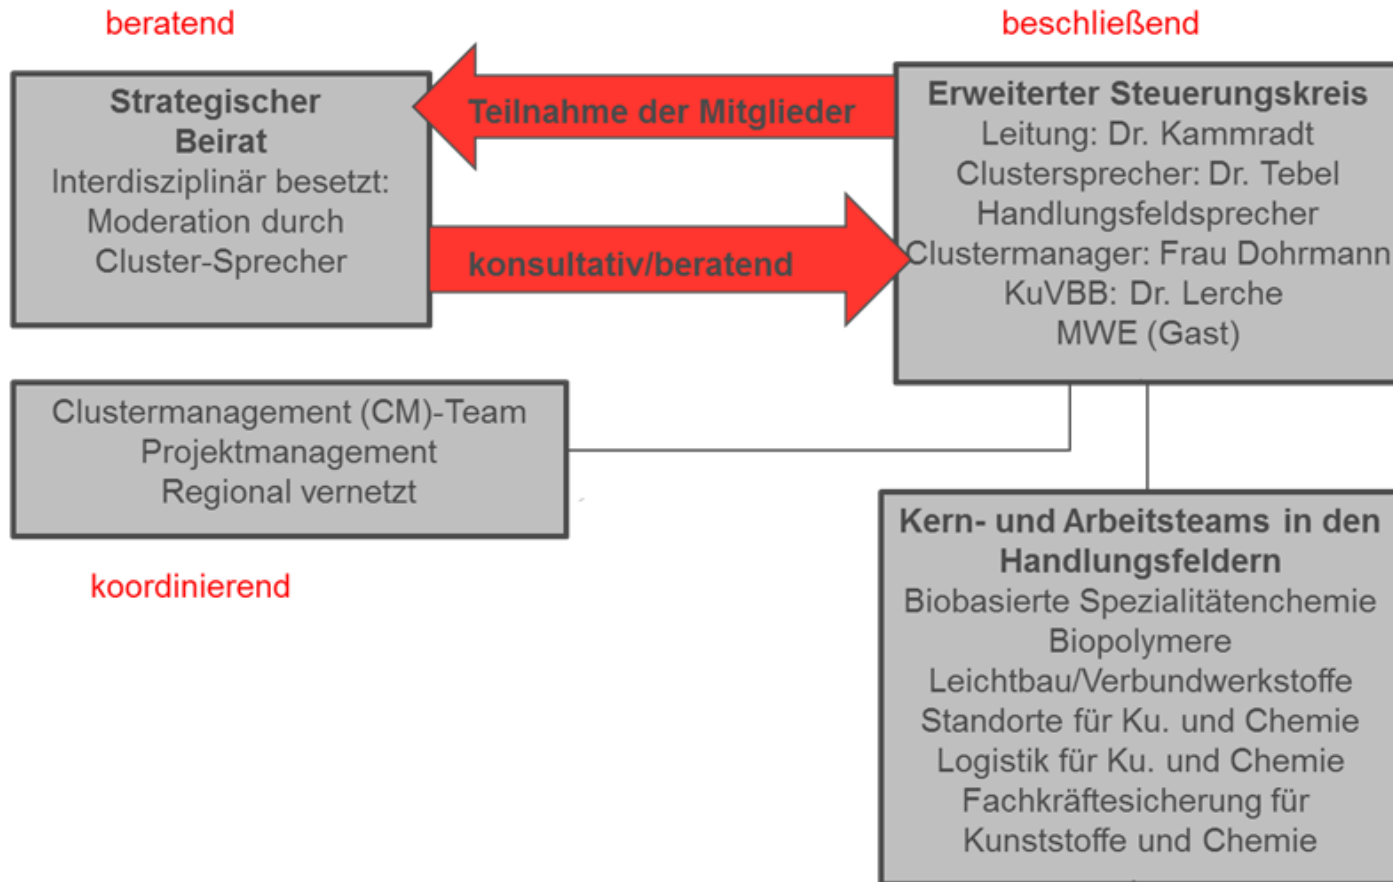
beratend

beschließend

Strategischer Beirat
Interdisziplinär besetzt:
Moderation durch
Cluster-Sprecher

Teilnahme der Mitglieder

konsultativ/beratend

Erweiterter Steuerungskreis
Leitung: Dr. Kammradt
Clustersprecher: Dr. Tebel
Handlungsfeldsprecher
Clustermanager: Frau Dohrmann
KuVBB: Dr. Lerche
MWE (Gast)

Clustermanagement (CM)-Team
Projektmanagement
Regional vernetzt

koordinierend

Kern- und Arbeitsteams in den Handlungsfeldern
Biobasierte Spezialitätenchemie
Biopolymere
Leichtbau/Verbundwerkstoffe
Standorte für Ku. und Chemie
Logistik für Ku. und Chemie
Fachkräftesicherung für
Kunststoffe und Chemie